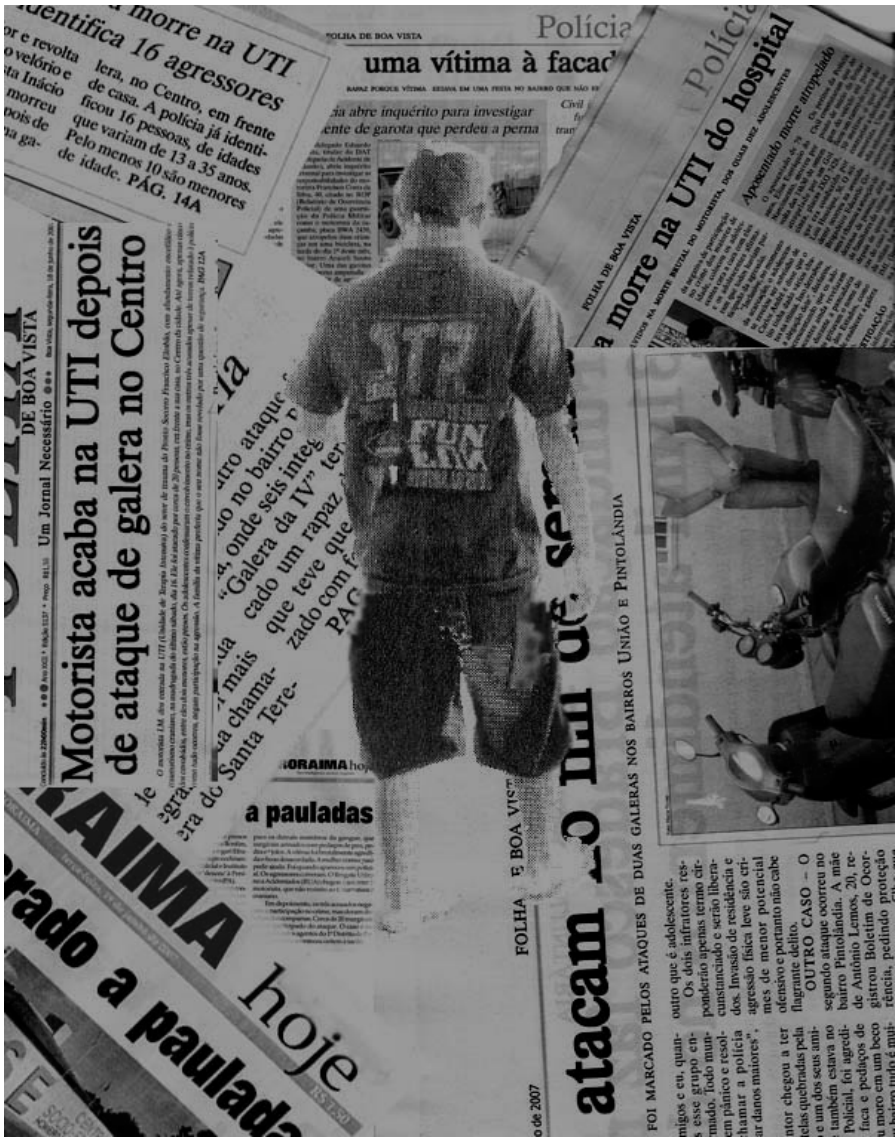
morre na UTI
identifica 16 agressores
r e revolta
velório e
ta Inácio
morreu
ois de
a ga-
lera, no Centro, em frente de casa. A polícia já identificou 16 pessoas, de idades que variam de 13 a 35 anos. Pelo menos 10 são menores de idade. PÁG. 14A

FOLHA DE BOA VISTA
Polícia
uma vítima à facad
RAPAZ FOI SURPREENDIDO... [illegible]
cia abre inquérito para investigar
ente de garota que perdeu a perna
Civil
fa
tran

Polícia
FOLHA DE BOA VISTA
a morre na UTI do hospital
Aposentado morre atropelado

DE BOA VISTA
Um Jornal Necessário
Motorista acaba na UTI depois de ataque de galera no Centro

ia
utro ataque
do no bairro
, onde seis integ
"Galera da IV" ter
cado um rapaz
que teve que
zado com f
PAG

ua
mais
a chama-
Santa Tere-
de
egra
ra do

ORAIMA hoje
a pauladas

FOLHA DE BOA VISTA
atacam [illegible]
FOI MARCADO PELOS ATAQUES DE DUAS GALERAS NOS BAIRROS UNIÃO E PINTOLÂNDIA

outro que é adolescente.
Os dois infratores responderão apenas termo circunstanciado e serão liberados. Invasão de residência e agressão física leve são crimes de menor potencial ofensivo e portanto não cabe flagrante delito.
OUTRO CASO – O segundo ataque ocorreu no bairro Pintolândia. A mãe de Antônio Lemos, 20, registrou Boletim de Ocorrência, pedindo proteção

migos e eu, quan-
s esse grupo ar-
mado, todo mun-
em pânico e resol-
chamar a polícia
ar danos maiores".
ntor chegou a ter
telas quebradas pela
e um dos seus ami-
também estava no
Policial, foi agredi-
faca e pedaços de
mora em um beco
o de 2007

RAIMA hoje
rado a paulada